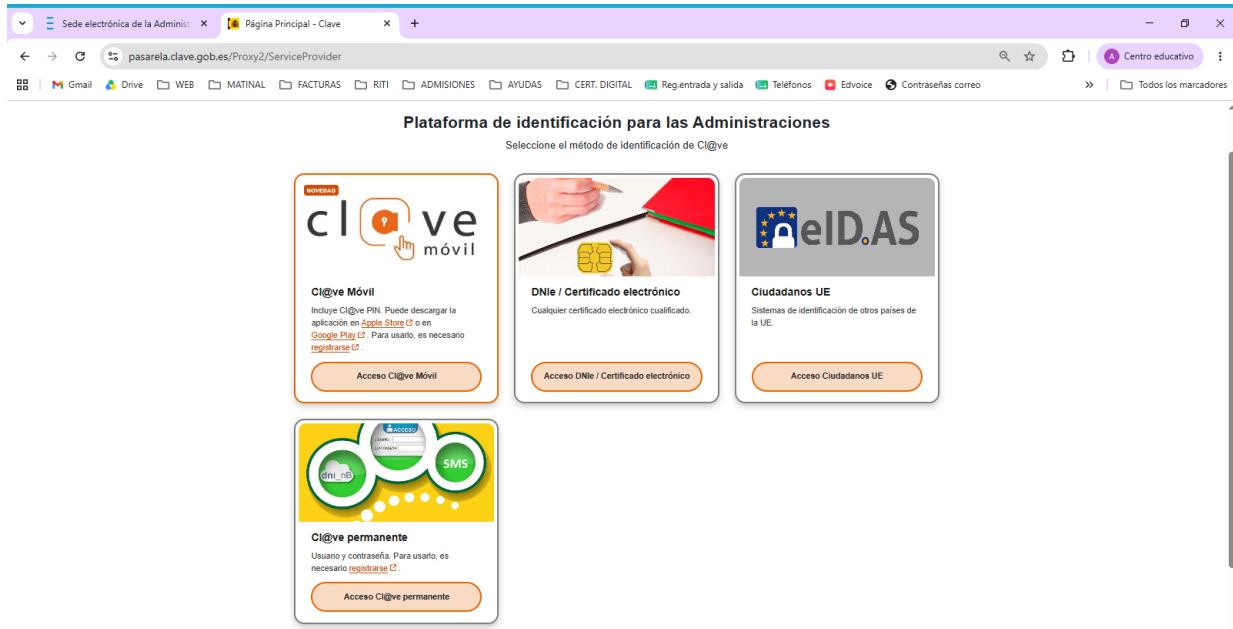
Sede electrónica de la Administ ×
Página Principal - Clave ×
+

pasarela.clave.gob.es/Proxy2/ServiceProvider

Centro educativo

Gmail Drive WEB MATINAL FACTURAS RITI ADMISIONES AYUDAS CERT. DIGITAL Reg.entrada y salida Teléfonos Edvoice Contraseñas correo » Todos los marcadores

Plataforma de identificación para las Administraciones

Seleccione el método de identificación de Cl@ve

NOVEDAD

cl@ve móvil

Cl@ve Móvil

Incluye Cl@ve PIN. Puede descargar la aplicación en Apple Store o en Google Play. Para usarlo, es necesario registrarse.

Acceso Cl@ve Móvil

DNIe / Certificado electrónico

Cualquier certificado electrónico cualificado.

Acceso DNIe / Certificado electrónico

eID.AS

Ciudadanos UE

Sistemas de identificación de otros países de la UE.

Acceso Ciudadanos UE

ACCESO
USUARIO
CONTRASEÑA
dni_nE
SMS

Cl@ve permanente

Usuario y contraseña. Para usarlo, es necesario registrarse.

Acceso Cl@ve permanente